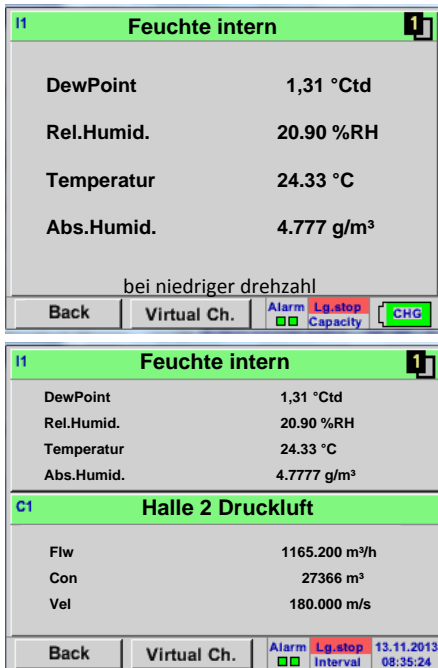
I1 Feuchte intern 1

DewPoint 1,31 °Ctd

Rel.Humid. 20.90 %RH

Temperatur 24.33 °C

Abs.Humid. 4.777 g/m³

bei niedriger drehzahl

Back | Virtual Ch. | Alarm | Lg.stop Capacity | CHG

I1 Feuchte intern 1

DewPoint 1,31 °Ctd

Rel.Humid. 20.90 %RH

Temperatur 24.33 °C

Abs.Humid. 4.7777 g/m³

C1 Halle 2 Druckluft

Flw 1165.200 m³/h

Con 27366 m³

Vel 180.000 m/s

Back | Virtual Ch. | Alarm | Lg.stop Interval | 13.11.2013 08:35:24